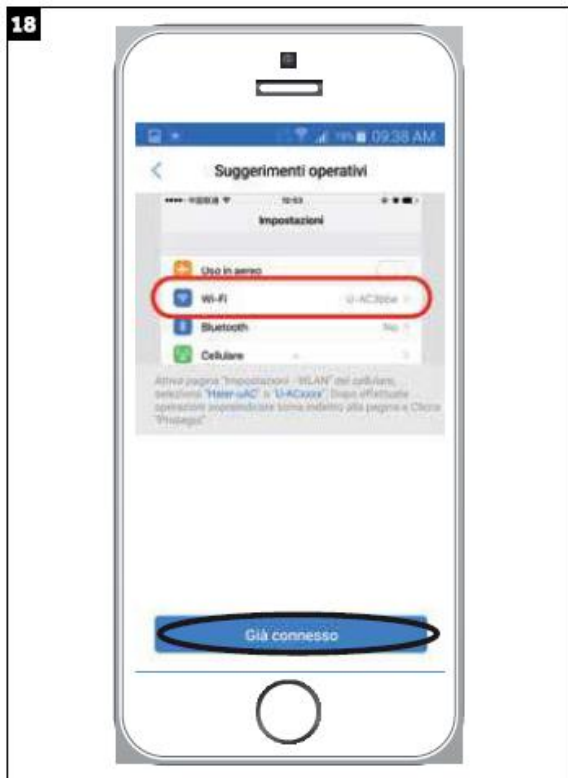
18

09:38 AM

<

Suggerimenti operativi

Impostazioni

Uso in aereo

Wi-Fi

U-AC3bbe

Bluetooth

No

Cellulare

Attiva pagina "Impostazioni - WLAN" del cellulare, seleziona "Haier-uAC" o "U-ACxxxx". Dopo effettuate operazioni sopraindicate torna indietro alla pagina e Clicca "Prosegui".

Già connesso